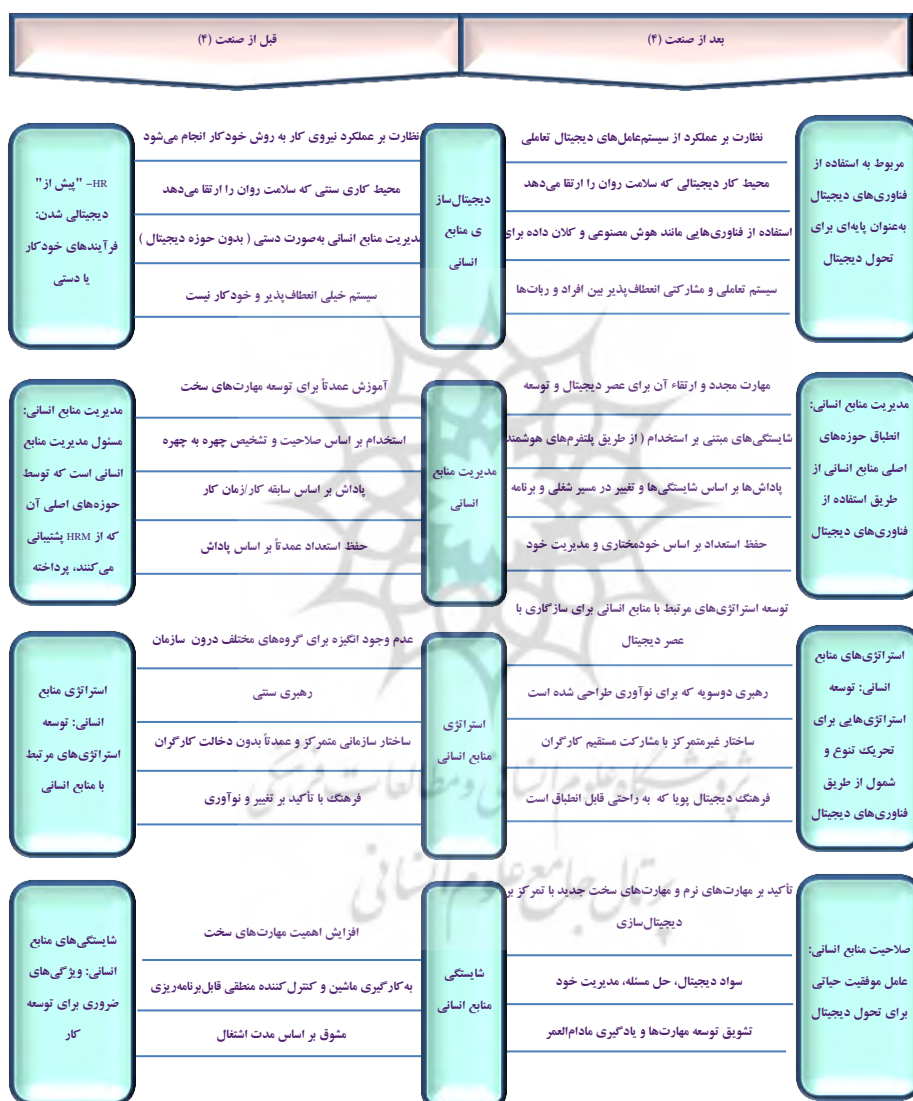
بعد از صنعت (۴)

قبل از صنعت (۴)

مربوط به استفاده از فناوری‌های دیجیتال به‌عنوان پایه‌ای برای تحول دیجیتال

نظارت بر عملکرد از سیستم‌عامل‌های دیجیتال تعاملی

محیط کار دیجیتالی که سلامت روان را ارتقا می‌دهد

استفاده از فناوری‌هایی مانند هوش مصنوعی و کلان داده برای

سیستم تعاملی و مشارکتی انعطاف‌پذیر بین افراد و ربات‌ها

دیجیتال‌سازی منابع انسانی

نظارت بر عملکرد نیروی کار به روش خودکار انجام می‌شود

محیط کاری سنتی که سلامت روان را ارتقا می‌دهد

مدیریت منابع انسانی به‌صورت دستی ( بدون حوزه دیجیتال )

سیستم خیلی انعطاف‌پذیر و خودکار نیست

HR– "پیش از" دیجیتالی شدن: فرآیندهای خودکار یا دستی

مدیریت منابع انسانی: انطباق حوزه‌های اصلی منابع انسانی از طریق استفاده از فناوری‌های دیجیتال

مهارت مجدد و ارتقاء آن برای عصر دیجیتال و توسعه

شایستگی‌های مبتنی بر استخدام ( از طریق پلتفرم‌های هوشمند

پاداش‌ها بر اساس شایستگی‌ها و تغییر در مسیر شغلی و برنامه

حفظ استعداد بر اساس خودمختاری و مدیریت خود

مدیریت منابع انسانی

آموزش عمدتاً برای توسعه مهارت‌های سخت

استخدام بر اساس صلاحیت و تشخیص چهره به چهره

پاداش بر اساس سابقه کار/زمان کار

حفظ استعداد عمدتاً بر اساس پاداش

مدیریت منابع انسانی: مسئول مدیریت منابع انسانی است که توسط حوزه‌های اصلی آن که از HRM پشتیبانی می‌کنند، پرداخته

استراتژی‌های منابع انسانی: توسعه استراتژی‌هایی برای تحریک تنوع و شمول از طریق فناوری‌های دیجیتال

توسعه استراتژی‌های مرتبط با منابع انسانی برای سازگاری با عصر دیجیتال

رهبری دوسویه که برای نوآوری طراحی شده است

ساختار غیرمتمرکز با مشارکت مستقیم کارگران

فرهنگ دیجیتال پویا که به راحتی قابل انطباق است

استراتژی منابع انسانی

عدم وجود انگیزه برای گروه‌های مختلف درون سازمان

رهبری سنتی

ساختار سازمانی متمرکز و عمدتاً بدون دخالت کارگران

فرهنگ با تأکید بر تغییر و نوآوری

استراتژی منابع انسانی: توسعه استراتژی‌های مرتبط با منابع انسانی

صلاحیت منابع انسانی: عامل موفقیت حیاتی برای تحول دیجیتال

تأکید بر مهارت‌های نرم و مهارت‌های سخت جدید با تمرکز بر دیجیتال‌سازی

سواد دیجیتال، حل مسئله، مدیریت خود

تشویق توسعه مهارت‌ها و یادگیری مادام‌العمر

شایستگی منابع انسانی

افزایش اهمیت مهارت‌های سخت

به‌کارگیری ماشین و کنترل‌کننده منطقی قابل‌برنامه‌ریزی

مشوق بر اساس مدت اشتغال

شایستگی‌های منابع انسانی: ویژگی‌های ضروری برای توسعه کار

پژوهشگاه علوم انسانی و مطالعات فرهنگی
پرتال جامع علوم انسانی